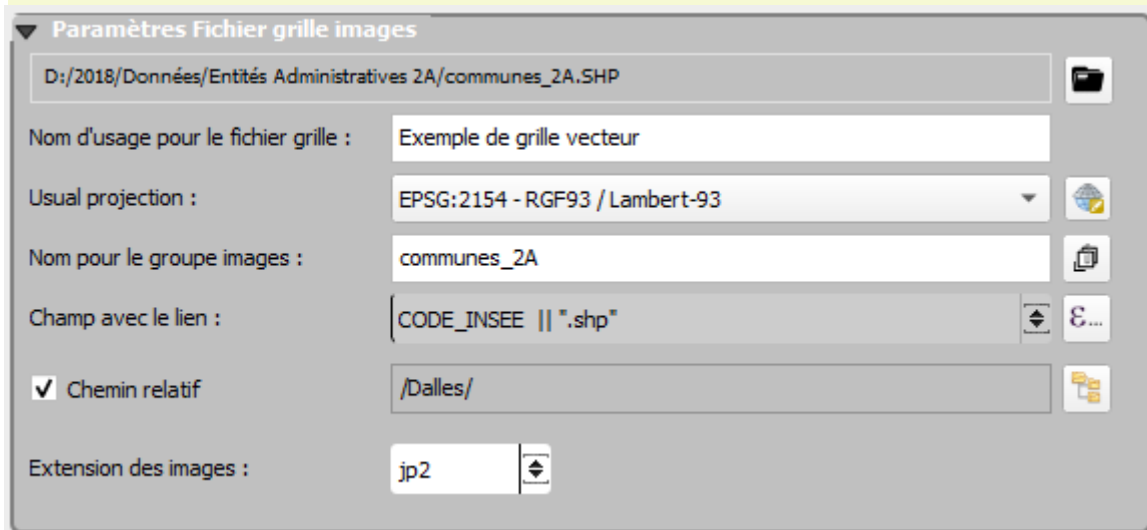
Paramètres Fichier grille images

D:/2018/Données/Entités Administratives 2A/communes_2A.SHP

Nom d'usage pour le fichier grille : Exemple de grille vecteur

Usual projection : EPSG:2154 - RGF93 / Lambert-93

Nom pour le groupe images : communes_2A

Champ avec le lien : CODE_INSEE || ".shp"

ε...

✓ Chemin relatif /Dalles/

Extension des images : jp2